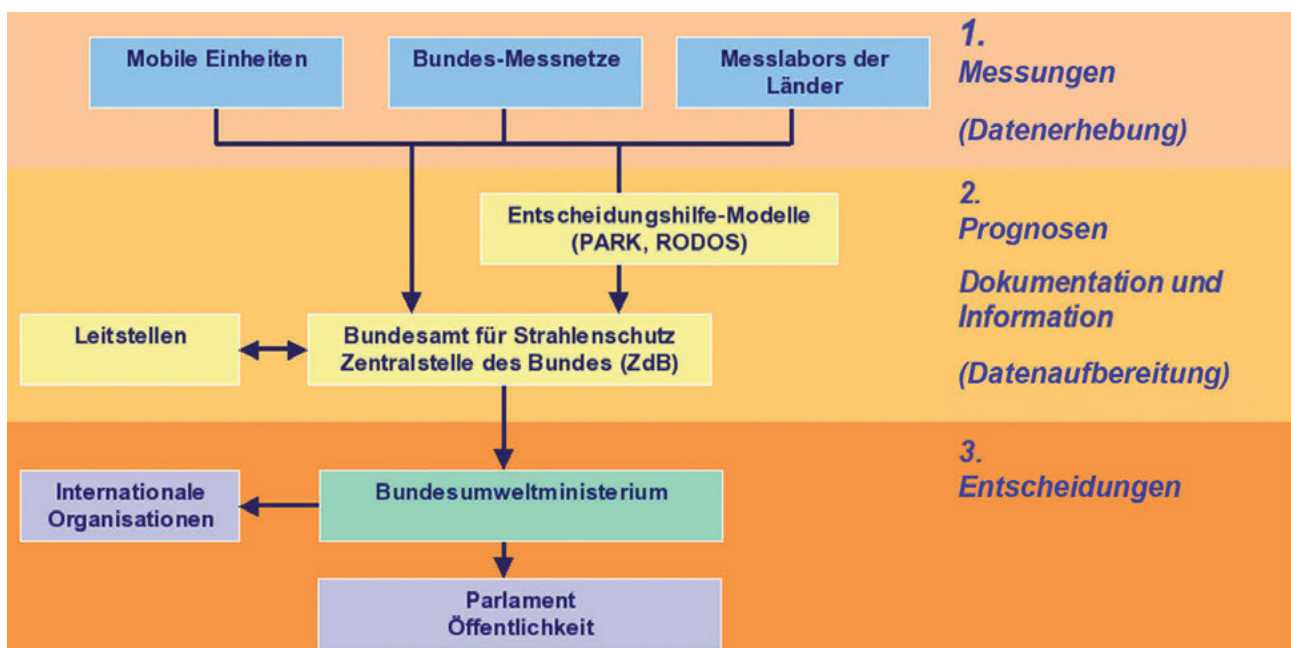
Mobile Einheiten

Bundes-Messnetze

Messlabors der Länder

1.
Messungen

(Datenerhebung)

Entscheidungshilfe-Modelle
(PARK, RODOS)

2.
Prognosen

Dokumentation und Information

(Datenaufbereitung)

Leitstellen

Bundesamt für Strahlenschutz
Zentralstelle des Bundes (ZdB)

3.
Entscheidungen

Internationale Organisationen

Bundesumweltministerium

Parlament
Öffentlichkeit